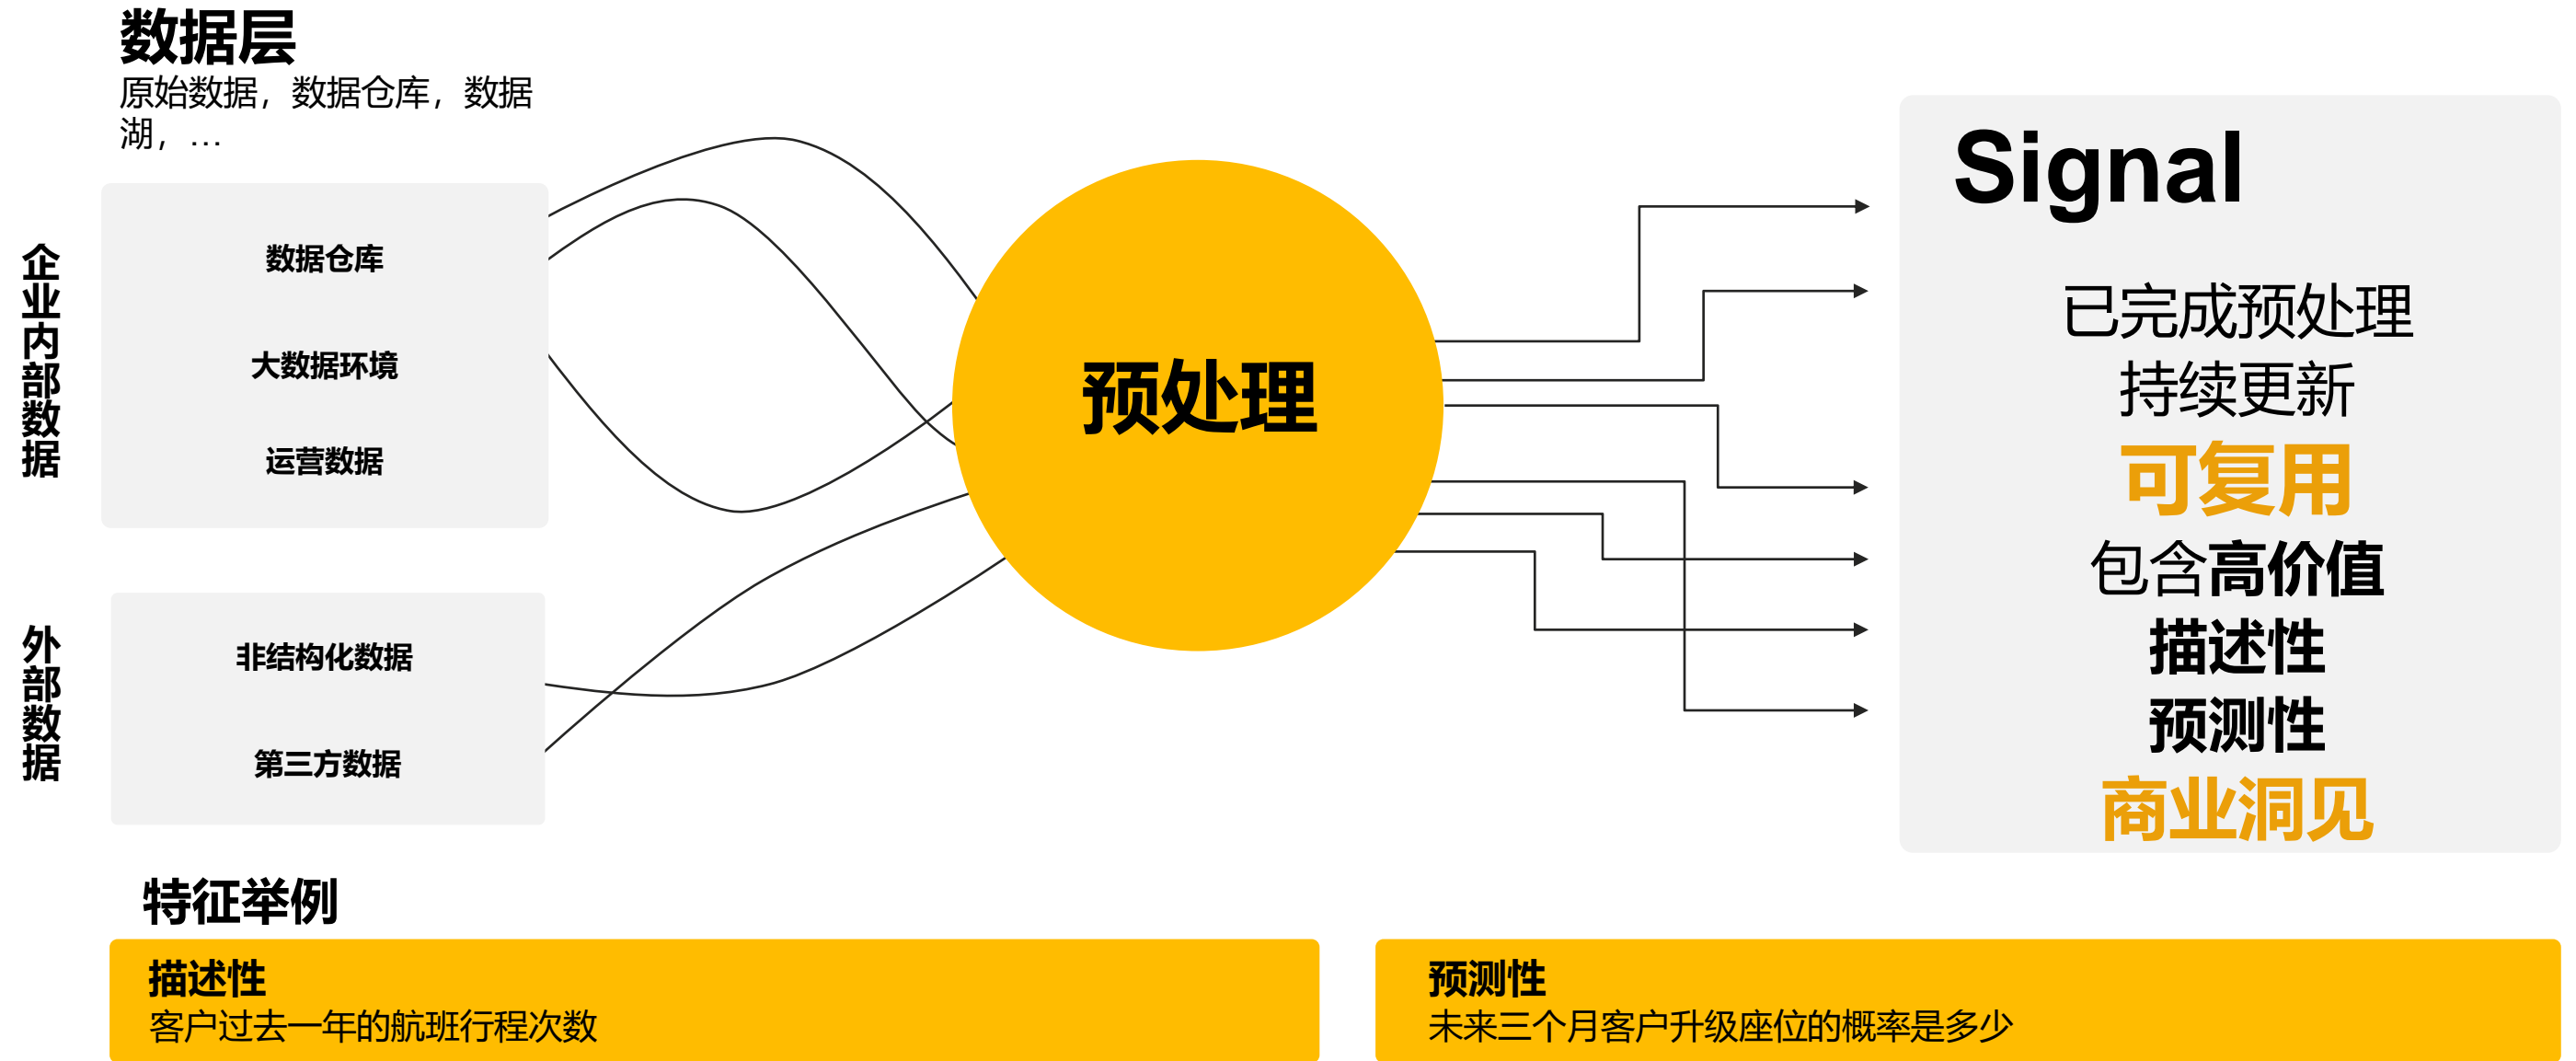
数据层
原始数据，数据仓库，数据湖，…

企业内部数据

数据仓库

大数据环境

运营数据

外部数据

非结构化数据

第三方数据

预处理

Signal

已完成预处理
持续更新
可复用
包含高价值
描述性
预测性
商业洞见

特征举例

描述性
客户过去一年的航班行程次数

预测性
未来三个月客户升级座位的概率是多少